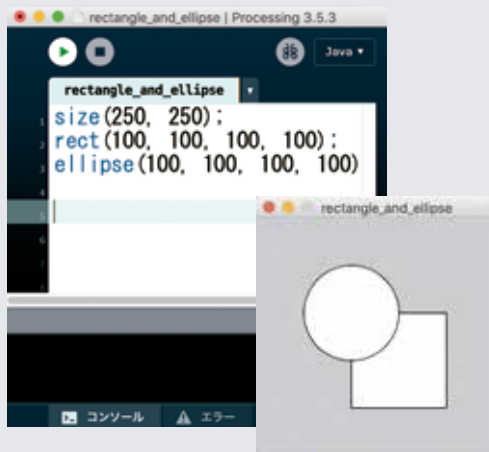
rectangle_and_ellipse | Processing 3.5.3

Java ▾

rectangle_and_ellipse ▾

1 size(250, 250);
2 rect(100, 100, 100, 100);
3 ellipse(100, 100, 100, 100)
4
5
6
7
8

コンソール　エラー

rectangle_and_ellipse